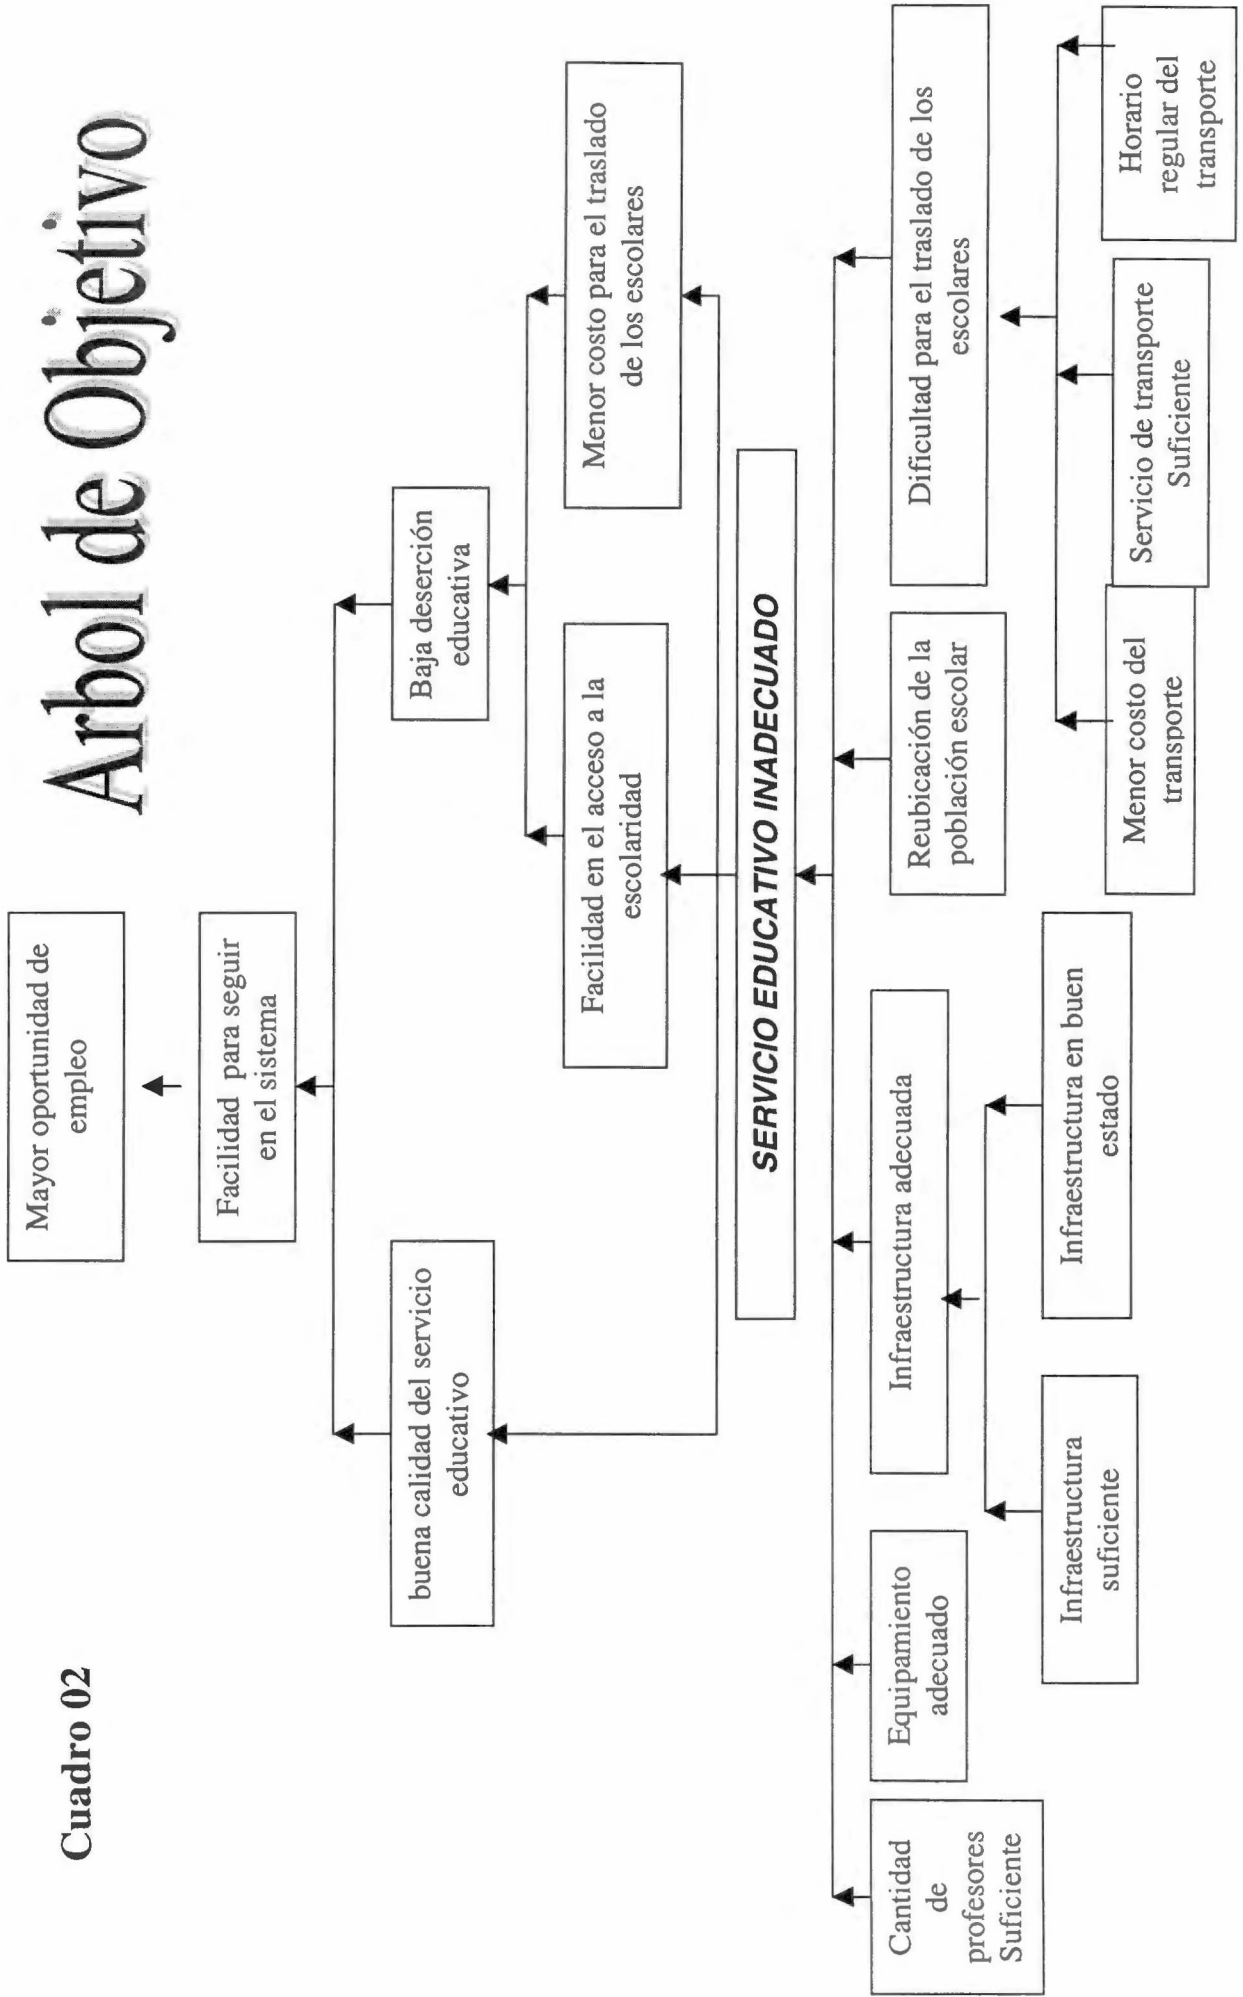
Cuadro 02

Arbol de Objetivo

Mayor oportunidad de empleo

Facilidad para seguir en el sistema

buena calidad del servicio educativo

Baja deserción educativa

Facilidad en el acceso a la escolaridad

Menor costo para el traslado de los escolares

SERVICIO EDUCATIVO INADECUADO

Cantidad de profesores Suficiente

Equipamiento adecuado

Infraestructura adecuada

Infraestructura suficiente

Infraestructura en buen estado

Reubicación de la población escolar

Dificultad para el traslado de los escolares

Menor costo del transporte

Servicio de transporte Suficiente

Horario regular del transporte